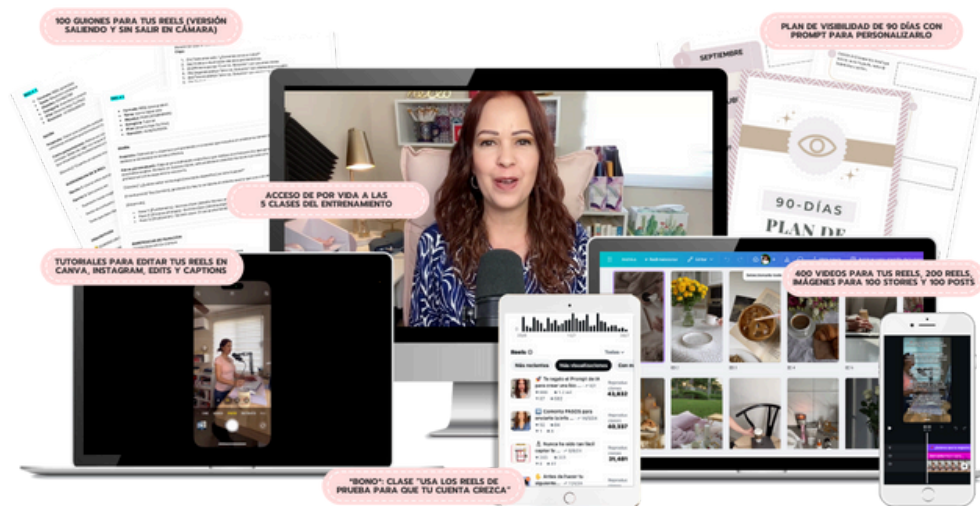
100 GUIONES PARA TUS REELS (VERSIÓN SALIENDO Y SIN SALIR EN CÁMARA)

PLAN DE VISIBILIDAD DE 90 DÍAS CON PROMPT PARA PERSONALIZARLO

SEPTIEMBRE

90-DÍAS

PLAN DE

ACCESO DE POR VIDA A LAS 5 CLASES DEL ENTRENAMIENTO

TUTORIALES PARA EDITAR TUS REELS EN CANVA, INSTAGRAM, EDITS Y CAPTIONS

400 VIDEOS PARA TUS REELS, 200 REELS, IMÁGENES PARA 100 STORIES Y 100 POSTS

Reels

Más recientes

Más visualizaciones

Te regalo el Prompt de IA para crear una bio...

43,632

Contenta PASOS para arrancar tu cta...

40,357

Nuevo ha sido tan fácil copiar tu...

31,481

Antes de hacer tu siguiente...

"BONO": CLASE "USA LOS REELS DE PRUEBA PARA QUE TU CUENTA CREZCA"